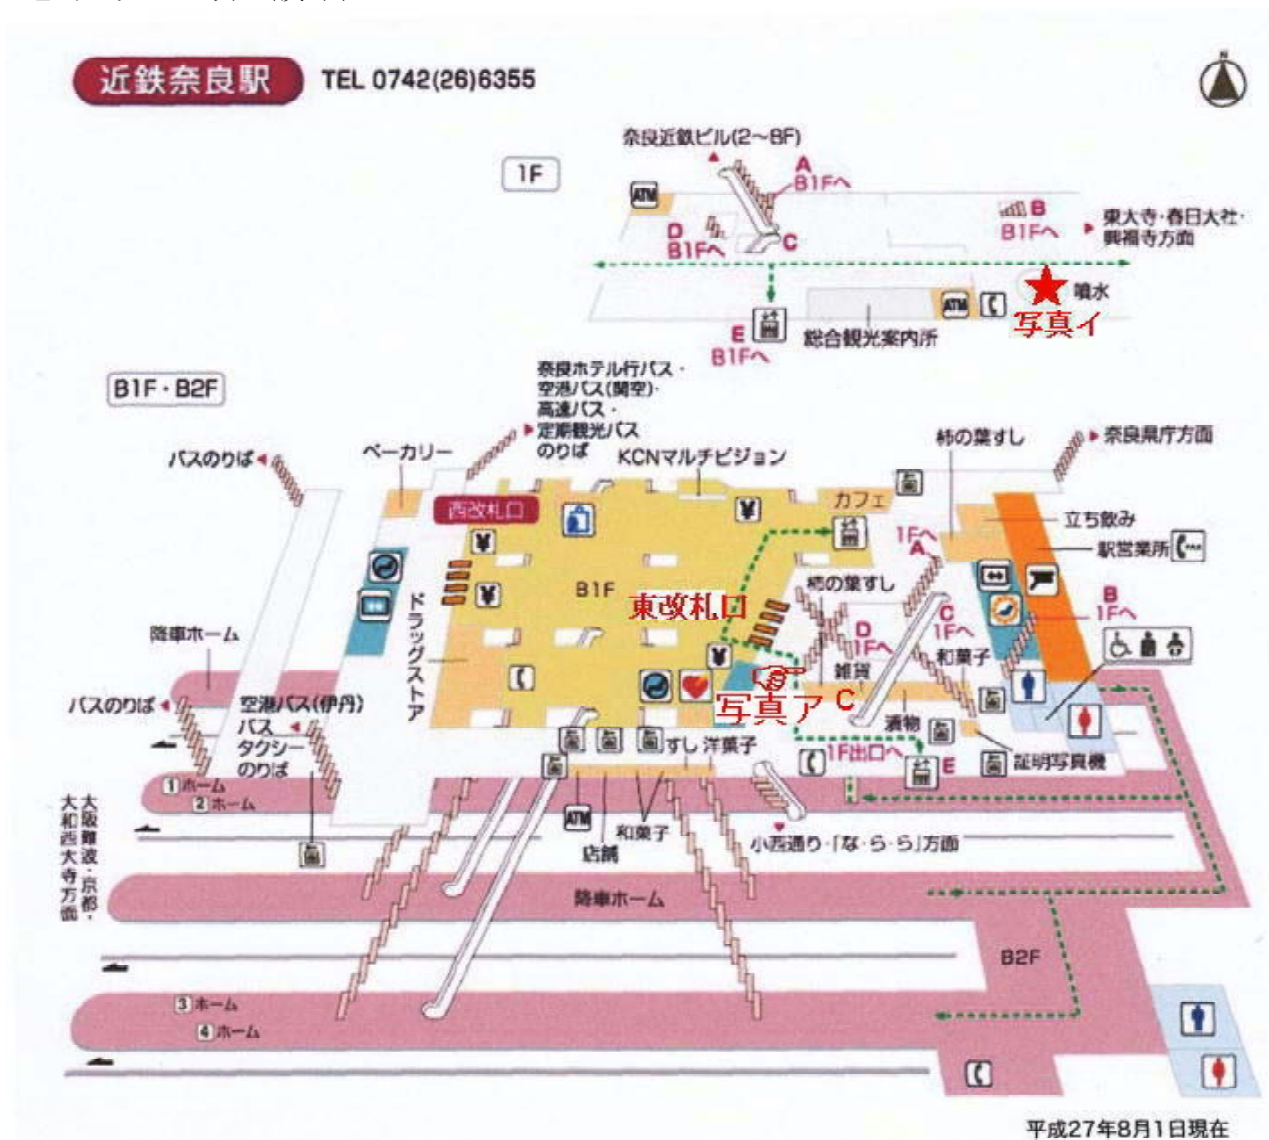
近鉄奈良駅 TEL 0742(26)6355

1F

奈良近鉄ビル(2~8F)

A B1Fへ

ATM

D B1Fへ

C

B B1Fへ

東大寺・春日大社・興福寺方面

噴水

写真イ

ATM

E B1Fへ

総合観光案内所

B1F・B2F

奈良ホテル行バス・空港バス(関空)・高速バス・定期観光バスのりば

ベーカリー

KCNマルチビジョン

柿の葉すし

奈良県庁方面

バスのりば

西改札口

カフェ

立ち飲み

駅営業所

1Fへ A

ドラッグストア

B1F

東改札口

柿の葉すし

B 1Fへ

C 1Fへ

D 1Fへ

降車ホーム

雑貨

和菓子

写真ア C

バスのりば

空港バス(伊丹)

バス

タクシーのりば

酒物

1F出口へ

E

すし 洋菓子

証明写真機

1ホーム

2ホーム

大阪難波・京都・大和西大寺方面

ATM

和菓子

店舗

小西通り・「な・ら・ら」方面

降車ホーム

B2F

3ホーム

4ホーム

平成27年8月1日現在